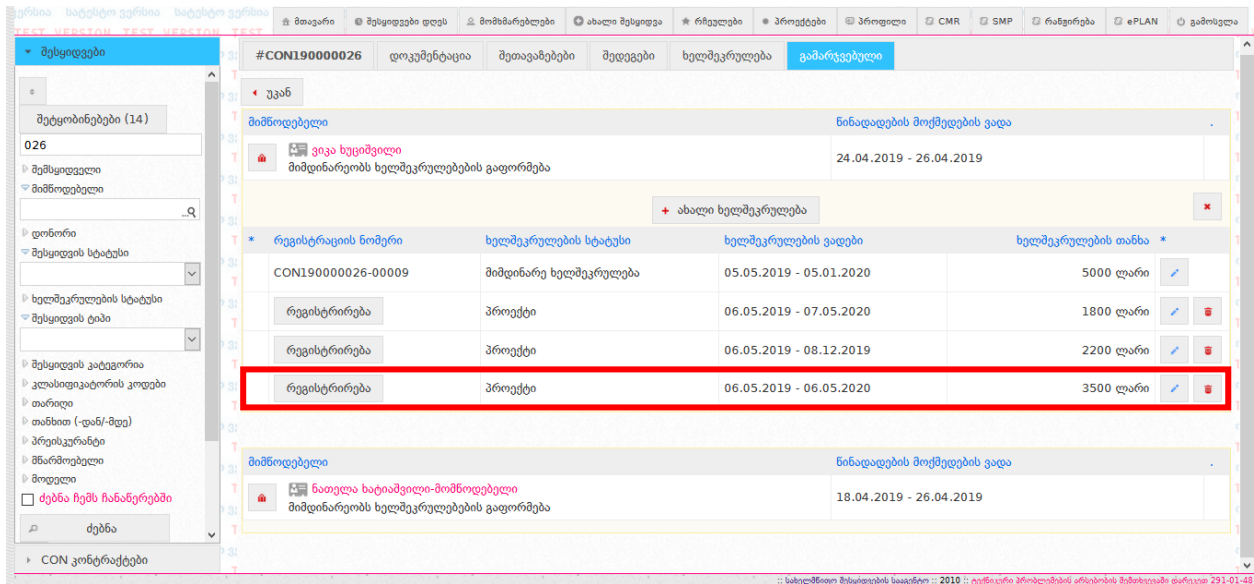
ვერსია სატესტო ვერსია სატესტო ვერსია
TEST VERSION TEST VERSION TEST

მთავარი | შესყიდვები დღეს | მომხმარებლები | ახალი შესყიდვა | რჩეულები | პროექტები | პროფილი | CMR | SMP | რანჟირება | ePLAN | გამოსვლა

შესყიდვები

შეტყობინებები (14)

026

შემსყიდველი
მიმწოდებელი
დონორი
შესყიდვის სტატუსი
ხელშეკრულების სტატუსი
შესყიდვის ტიპი
შესყიდვის კატეგორია
კლასიფიკატორის კოდები
თარიღი
თანხით (-დან/-მდე)
პრეისკურანტი
მწარმოებელი
მოდელი
ძებნა ჩემს ჩანაწერებში

ძებნა

CON კონტრაქტები

#CON190000026 | დოკუმენტაცია | შეთავაზებები | შედეგები | ხელშეკრულება | გამარჯვებული

უკან

| მიმწოდებელი | წინადადების მოქმედების ვადა |
|---|---|
| ვიკა ხუციშვილი მიმდინარეობს ხელშეკრულებების გაფორმება | 24.04.2019 - 26.04.2019 |

+ ახალი ხელშეკრულება

| რეგისტრაციის ნომერი | ხელშეკრულების სტატუსი | ხელშეკრულების ვადები | ხელშეკრულების თანხა |
|---|---|---|---|
| CON190000026-00009 | მიმდინარე ხელშეკრულება | 05.05.2019 - 05.01.2020 | 5000 ლარი |
| რეგისტრირება | პროექტი | 06.05.2019 - 07.05.2020 | 1800 ლარი |
| რეგისტრირება | პროექტი | 06.05.2019 - 08.12.2019 | 2200 ლარი |
| რეგისტრირება | პროექტი | 06.05.2019 - 06.05.2020 | 3500 ლარი |

| მიმწოდებელი | წინადადების მოქმედების ვადა |
|---|---|
| ნათელა ხატიაშვილი-მომწოდებელი მიმდინარეობს ხელშეკრულებების გაფორმება | 18.04.2019 - 26.04.2019 |

:: სახელმწიფო შესყიდვების სააგენტო :: 2010 :: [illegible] 291-01-48